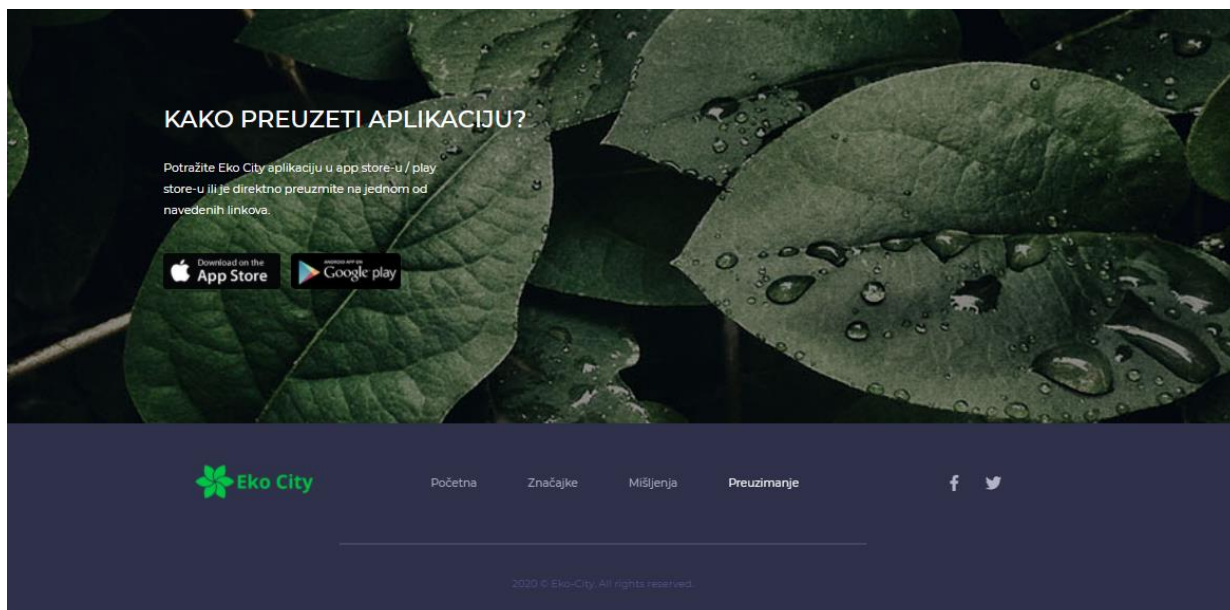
KAKO PREUZETI APLIKACIJU?

Potražite Eko City aplikaciju u app store-u / play store-u ili je direktno preuzmite na jednom od navedenih linkova.

Download on the App Store

ANDROID APP ON Google play

Eko City

Početna Značajke Mišljenja Preuzimanje

2020 © Eko-City. All rights reserved.